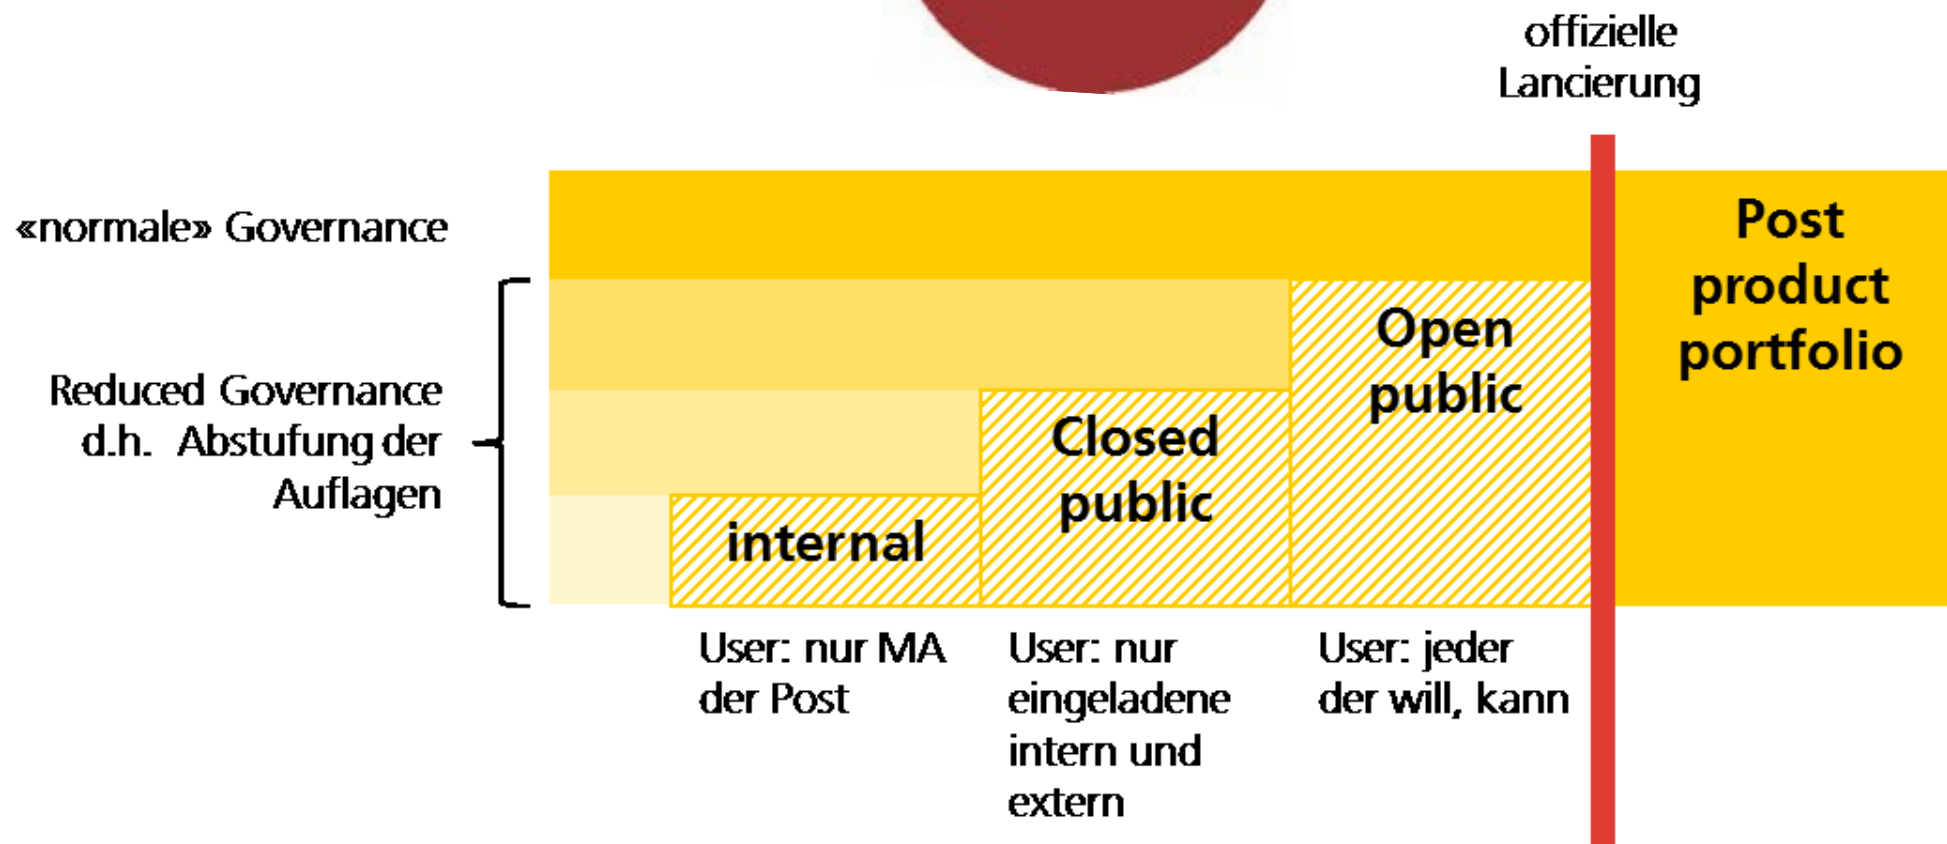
offizielle Lancierung

«normale» Governance

Reduced Governance d.h. Abstufung der Auflagen

internal

Closed public

Open public

Post product portfolio

User: nur MA der Post

User: nur eingeladene intern und extern

User: jeder der will, kann